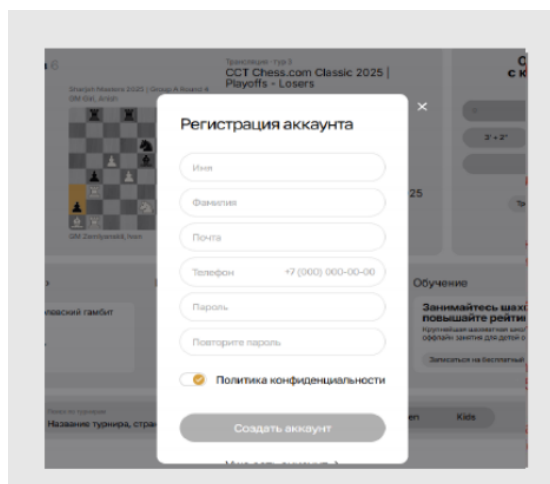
Трансляция · тур 3
CCT Chess.com Classic 2025 | Playoffs - Losers

Регистрация аккаунта

Имя

Фамилия

Почта

Телефон +7 (000) 000-00-00

Пароль

Повторите пароль

Политика конфиденциальности

Создать аккаунт

3' + 2"

Обучение

Занимайтесь шах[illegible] повышайте рейти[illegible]

Записаться на бесплатный

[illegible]левский гамбит

Название турнира, стра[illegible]

Kids